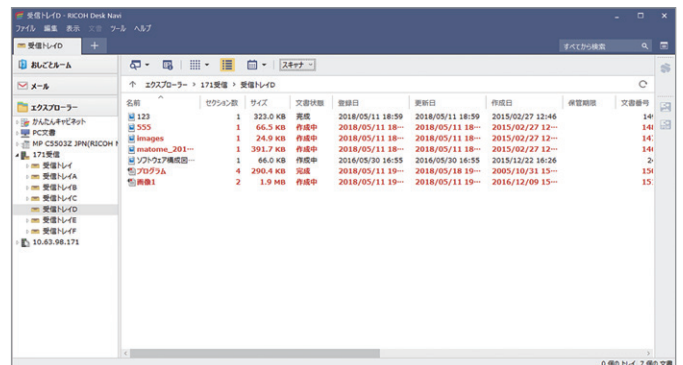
受信トレイD - RICOH Desk Navi

ファイル 編集 表示 文書 ツール ヘルプ

受信トレイD +

すべてから検索

おしごとルーム

メール

エクスプローラー

かんたんキャビネット
PC文書
MP C5503Z JPN(RICOH N
171受信
受信トレイ
受信トレイA
受信トレイB
受信トレイC
受信トレイD
受信トレイE
受信トレイF
10.63.98.171

スキャナ

↑ エクスプローラー > 171受信 > 受信トレイD

| 名前 | セクション数 | サイズ | 文書状態 | 登録日 | 更新日 | 作成日 | 保管期限 | 文書番号 |
|---|---|---|---|---|---|---|---|---|
| 123 | 1 | 323.0 KB | 完成 | 2018/05/11 18:59 | 2018/05/11 18:59 | 2015/02/27 12:46 | | 14 |
| 555 | 1 | 66.5 KB | 作成中 | 2018/05/11 18··· | 2018/05/11 18··· | 2015/02/27 12··· | | 14 |
| images | 1 | 24.9 KB | 作成中 | 2018/05/11 18··· | 2018/05/11 18··· | 2015/02/27 12··· | | 14 |
| matome_201··· | 1 | 391.7 KB | 作成中 | 2018/05/11 18··· | 2018/05/11 18··· | 2015/02/27 12··· | | 14 |
| ソフトウェア構成図··· | 1 | 66.0 KB | 作成中 | 2016/05/30 16:55 | 2016/05/30 16:55 | 2015/12/22 16:26 | | 2 |
| プログラム | 4 | 290.4 KB | 完成 | 2018/05/11 19··· | 2018/05/18 19··· | 2005/10/31 15··· | | 15 |
| 画像1 | 2 | 1.9 MB | 作成中 | 2018/05/11 19··· | 2018/05/11 19··· | 2016/12/09 15··· | | 15 |

0 個のトレイ, 7 個の文書